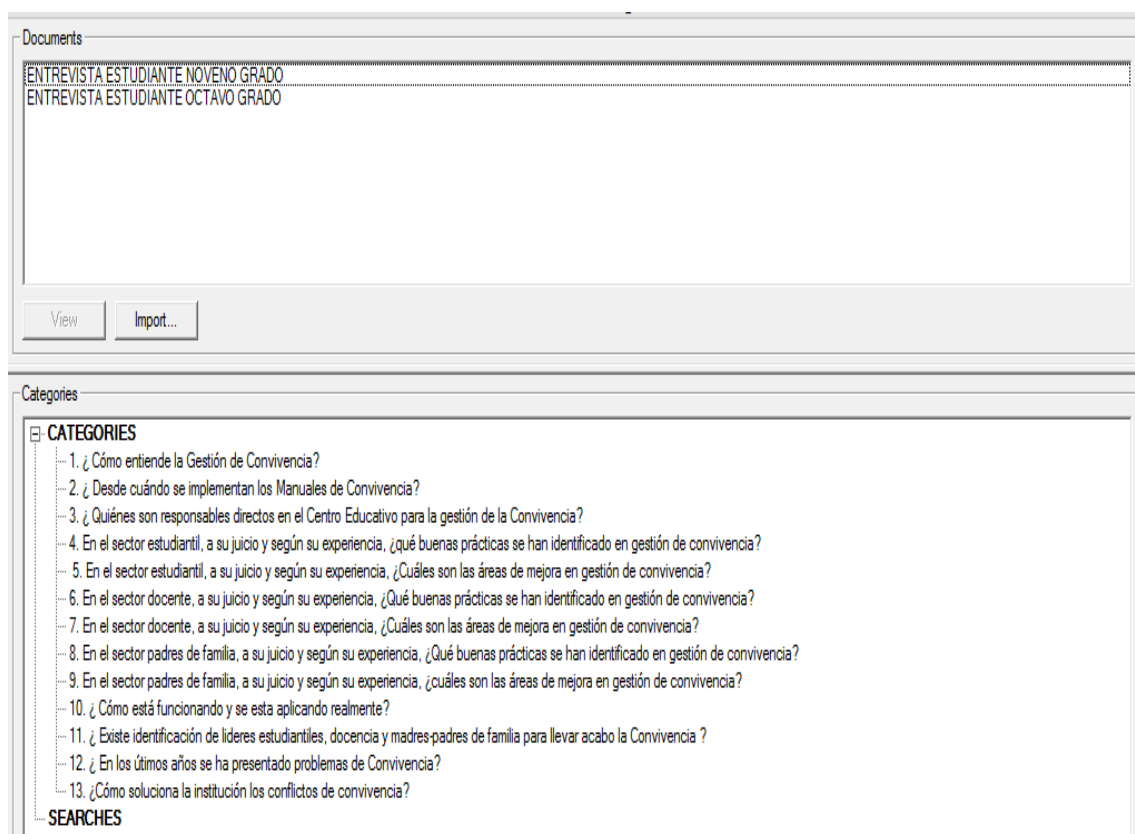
Documents

ENTREVISTA ESTUDIANTE NOVENO GRADO
ENTREVISTA ESTUDIANTE OCTAVO GRADO

View Import...

Categories

CATEGORIES
1. ¿ Cómo entiende la Gestión de Convivencia?
2. ¿ Desde cuándo se implementan los Manuales de Convivencia?
3. ¿ Quiénes son responsables directos en el Centro Educativo para la gestión de la Convivencia?
4. En el sector estudiantil, a su juicio y según su experiencia, ¿qué buenas prácticas se han identificado en gestión de convivencia?
5. En el sector estudiantil, a su juicio y según su experiencia, ¿Cuáles son las áreas de mejora en gestión de convivencia?
6. En el sector docente, a su juicio y según su experiencia, ¿Qué buenas prácticas se han identificado en gestión de convivencia?
7. En el sector docente, a su juicio y según su experiencia, ¿Cuáles son las áreas de mejora en gestión de convivencia?
8. En el sector padres de familia, a su juicio y según su experiencia, ¿Qué buenas prácticas se han identificado en gestión de convivencia?
9. En el sector padres de familia, a su juicio y según su experiencia, ¿cuáles son las áreas de mejora en gestión de convivencia?
10. ¿ Cómo está funcionando y se esta aplicando realmente?
11. ¿ Existe identificación de lideres estudiantiles, docencia y madres-padres de familia para llevar acabo la Convivencia ?
12. ¿ En los útimos años se ha presentado problemas de Convivencia?
13. ¿Cómo soluciona la institución los conflictos de convivencia?
SEARCHES